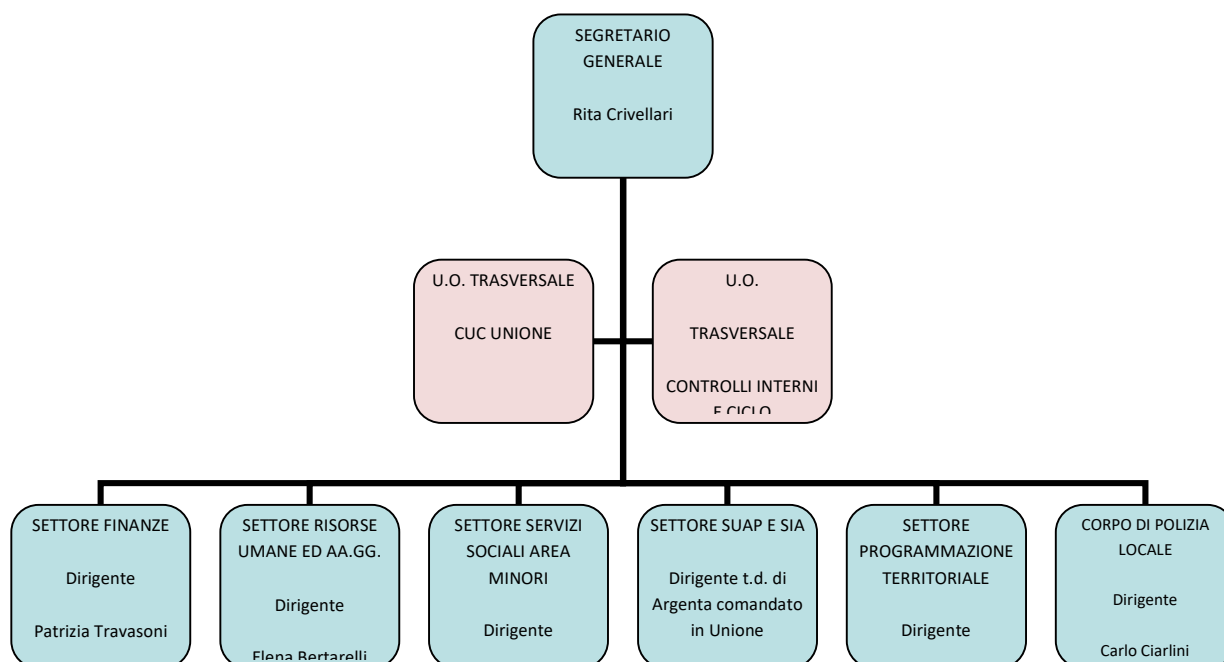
SEGRETARIO GENERALE

Rita Crivellari

U.O. TRASVERSALE

CUC UNIONE

U.O.

TRASVERSALE

CONTROLLI INTERNI

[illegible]

SETTORE FINANZE

Dirigente

Patrizia Travasoni

SETTORE RISORSE UMANE ED AA.GG.

Dirigente

Elena Bertarelli

SETTORE SERVIZI SOCIALI AREA MINORI

Dirigente

SETTORE SUAP E SIA

Dirigente t.d. di Argenta comandato in Unione

SETTORE PROGRAMMAZIONE TERRITORIALE

Dirigente

CORPO DI POLIZIA LOCALE

Dirigente

Carlo Ciarlini